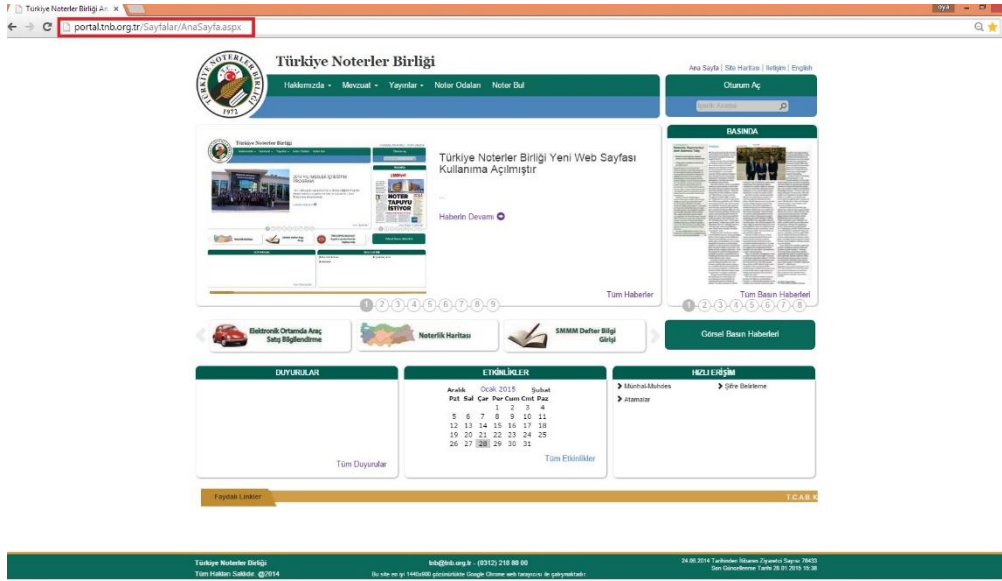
Türkiye Noterler Birliği An ×

oya

portal.tnb.org.tr/Sayfalar/AnaSayfa.aspx

TÜRKİYE NOTERLER BİRLİĞİ 1972

Türkiye Noterler Birliği

Ana Sayfa | Site Haritası | İletişim | English

Hakkımızda ▾ Mevzuat ▾ Yayınlar ▾ Noter Odaları Noter Bul

Oturum Aç

İçerik Arama

BASINDA

NOTER TAPUYU İSTİYOR

Türkiye Noterler Birliği Yeni Web Sayfası Kullanıma Açılmıştır

...

Haberin Devamı

Tüm Haberler

Tüm Basın Haberleri

1 2 3 4 5 6 7 8 9

1 2 3 4 5 6 7 8

Elektronik Ortamda Araç Satış Bilgilendirme

Noterlik Haritası

SMMM Defter Bilgi Girişi

Görsel Basın Haberleri

DUYURULAR

Tüm Duyurular

ETKİNLİKLER

| Aralık | | | Ocak 2015 | | | Şubat |
|---|---|---|---|---|---|---|
| Pzt | Sal | Çar | Per | Cum | Cmt | Paz |
| | | | 1 | 2 | 3 | 4 |
| 5 | 6 | 7 | 8 | 9 | 10 | 11 |
| 12 | 13 | 14 | 15 | 16 | 17 | 18 |
| 19 | 20 | 21 | 22 | 23 | 24 | 25 |
| 26 | 27 | 28 | 29 | 30 | 31 | |

Tüm Etkinlikler

HIZLI ERİŞİM

Münhal-Muhdes

Şifre Belirleme

Atamalar

Faydalı Linkler

T.C.A.B.K

Türkiye Noterler Birliği
Tüm Hakları Saklıdır. @2014

tnb@tnb.org.tr - (0312) 218 00 00
Bu site en iyi 1440x900 çözünürlükte Google Chrome web tarayıcısı ile çalışmaktadır.

24.06.2014 Tarihinden İtibaren Ziyaretçi Sayısı: 78433
Son Güncellenme Tarihi 28.01.2015 15:38